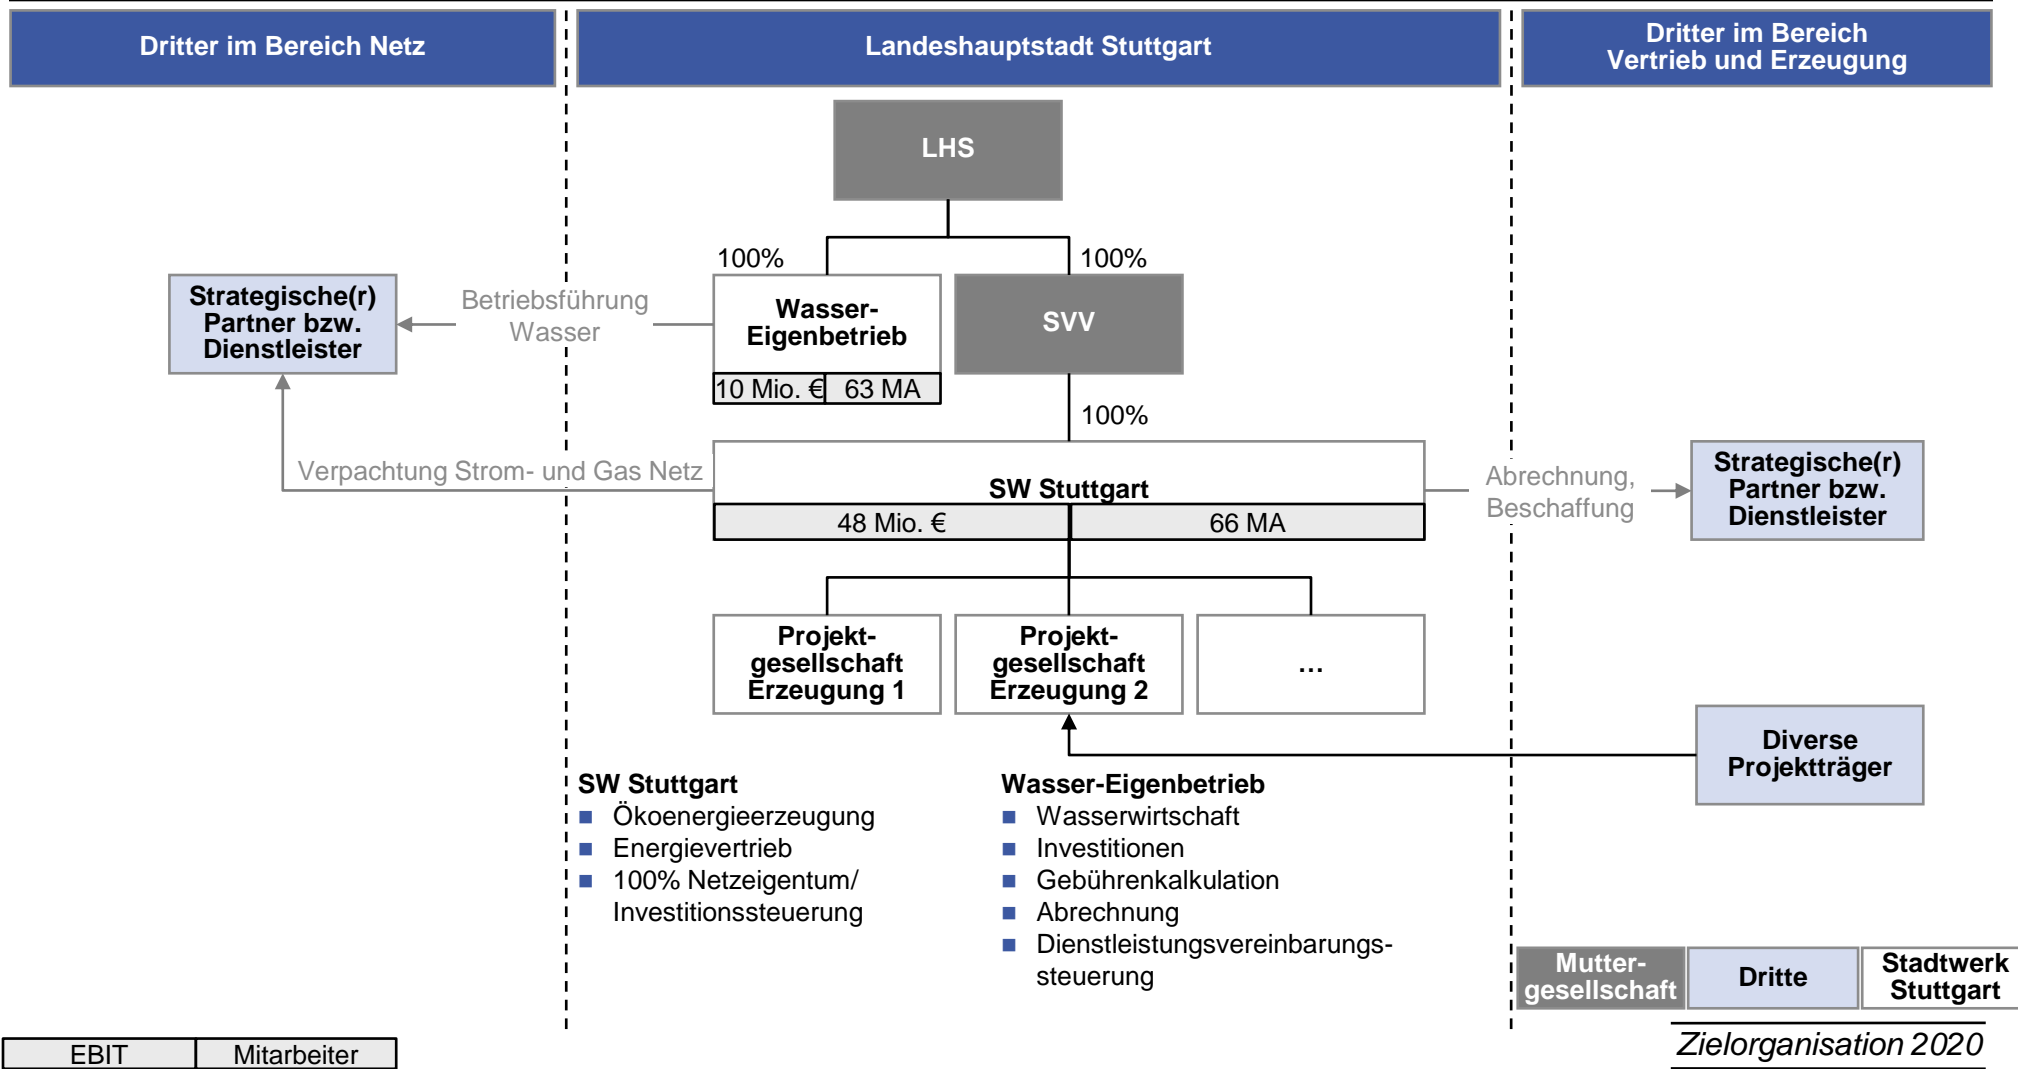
Dritter im Bereich Netz

Landeshauptstadt Stuttgart

Dritter im Bereich Vertrieb und Erzeugung

LHS

100%

100%

Strategische(r) Partner bzw. Dienstleister

Betriebsführung Wasser

Wasser-Eigenbetrieb

10 Mio. €

63 MA

SVV

100%

Verpachtung Strom- und Gas Netz

SW Stuttgart

48 Mio. €

66 MA

Abrechnung, Beschaffung

Strategische(r) Partner bzw. Dienstleister

Projektgesellschaft Erzeugung 1

Projektgesellschaft Erzeugung 2

...

Diverse Projektträger

SW Stuttgart
- Ökoenergieerzeugung
- Energievertrieb
- 100% Netzeigentum/ Investitionssteuerung

Wasser-Eigenbetrieb
- Wasserwirtschaft
- Investitionen
- Gebührenkalkulation
- Abrechnung
- Dienstleistungsvereinbarungssteuerung

| Muttergesellschaft | Dritte | Stadtwerk Stuttgart |
|---|---|---|

| EBIT | Mitarbeiter |
|---|---|

Zielorganisation 2020